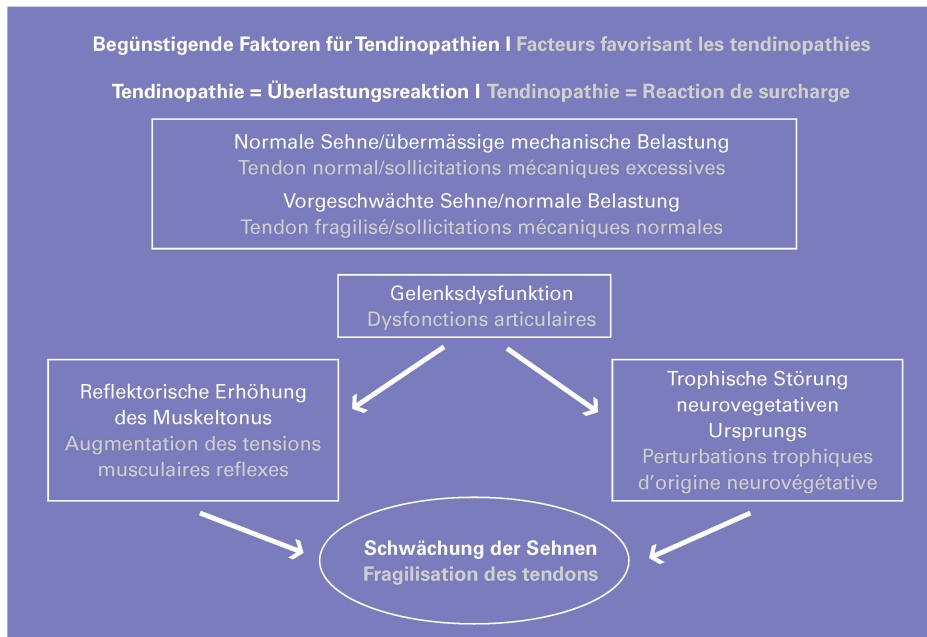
Begünstigende Faktoren für Tendinopathien I Facteurs favorisant les tendinopathies

Tendinopathie = Überlastungsreaktion I Tendinopathie = Reaction de surcharge

Normale Sehne/übermässige mechanische Belastung
Tendon normal/sollicitations mécaniques excessives
Vorgeschwächte Sehne/normale Belastung
Tendon fragilisé/sollicitations mécaniques normales

Gelenksdysfunktion
Dysfonctions articulaires

Reflektorische Erhöhung des Muskeltonus
Augmentation des tensions musculaires reflexes

Trophische Störung neurovegetativen Ursprungs
Perturbations trophiques d'origine neurovégétative

Schwächung der Sehnen
Fragilisation des tendons